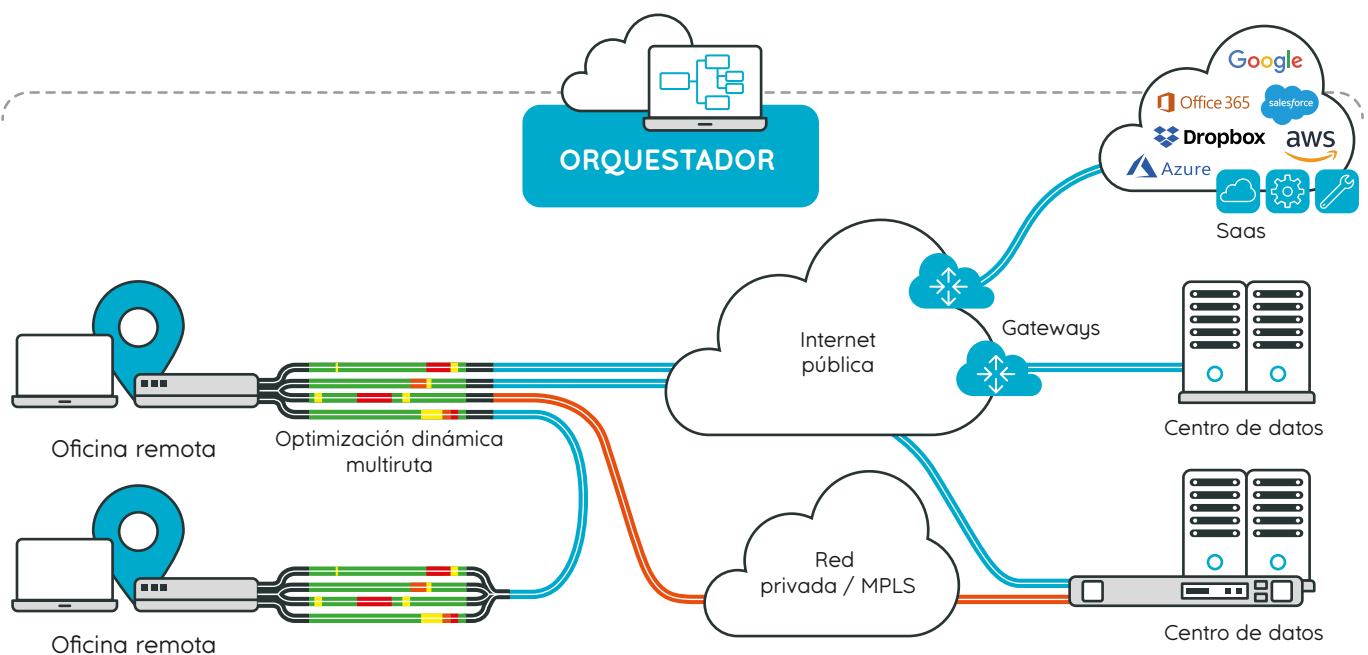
ORQUESTADOR

Google
Office 365
salesforce
Dropbox
aws
Azure
Saas

Internet pública

Gateways

Oficina remota

Optimización dinámica multiruta

Centro de datos

Red privada / MPLS

Oficina remota

Centro de datos